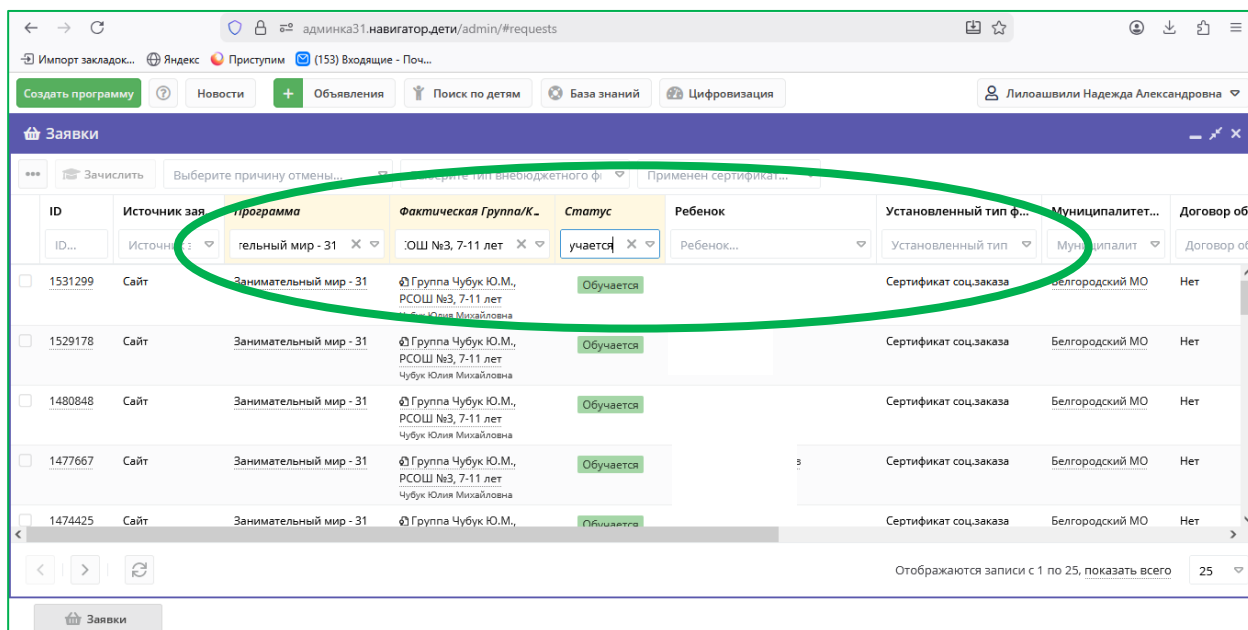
админка31.навигатор.дети/admin/#requests

Импорт закладок... Яндекс Приступим (153) Входящие - Поч...

Создать программу ? Новости + Объявления Поиск по детям База знаний Цифровизация Лилоашвили Надежда Александровна

Заявки

Зачислить Выберите причину отмены... Выберите тип внебюджетного ф Применен сертификат...

| | ID | Источник зая | Программа | Фактическая Группа/К... | Статус | Ребенок | Установленный тип ф... | Муниципалитет... | Договор об |
|---|---|---|---|---|---|---|---|---|---|
| | ID... | Источник | тельный мир - 31 | ОШ №3, 7-11 лет | учается | Ребенок... | Установленный тип | Муниципалит | Договор об |
| | 1531299 | Сайт | Занимательный мир - 31 | Группа Чубук Ю.М., РСОШ №3, 7-11 лет Чубук Юлия Михайловна | Обучается | | Сертификат соц.заказа | Белгородский МО | Нет |
| | 1529178 | Сайт | Занимательный мир - 31 | Группа Чубук Ю.М., РСОШ №3, 7-11 лет Чубук Юлия Михайловна | Обучается | | Сертификат соц.заказа | Белгородский МО | Нет |
| | 1480848 | Сайт | Занимательный мир - 31 | Группа Чубук Ю.М., РСОШ №3, 7-11 лет Чубук Юлия Михайловна | Обучается | | Сертификат соц.заказа | Белгородский МО | Нет |
| | 1477667 | Сайт | Занимательный мир - 31 | Группа Чубук Ю.М., РСОШ №3, 7-11 лет Чубук Юлия Михайловна | Обучается | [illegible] | Сертификат соц.заказа | Белгородский МО | Нет |
| | 1474425 | Сайт | Занимательный мир - 31 | Группа Чубук Ю.М., | Обучается | | Сертификат соц.заказа | Белгородский МО | Нет |

Отображаются записи с 1 по 25, показать всего 25

Заявки